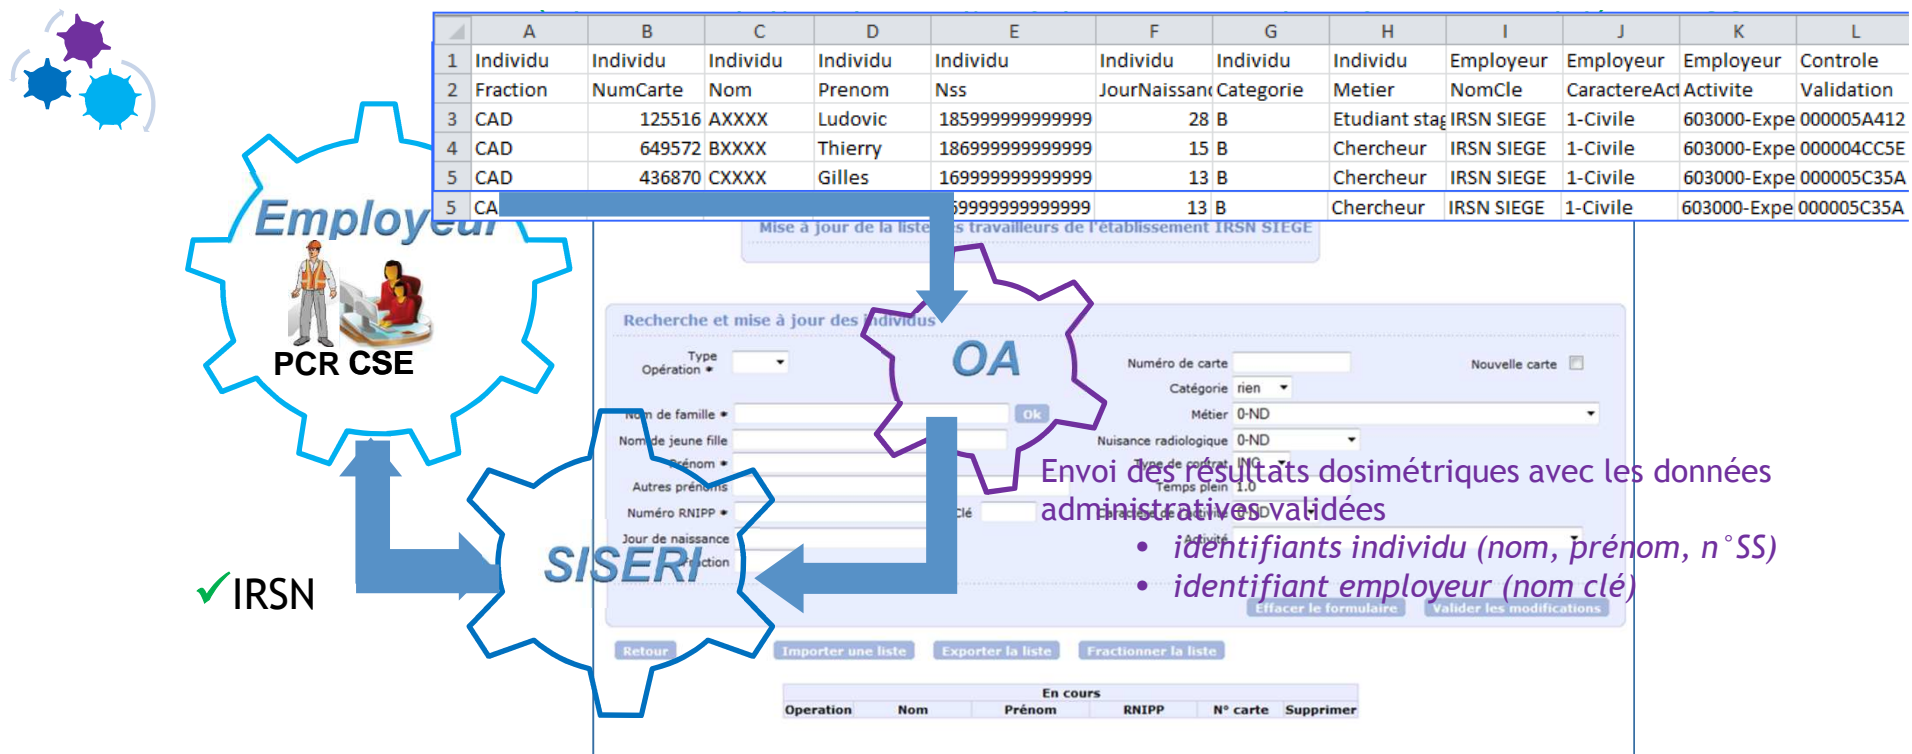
|   | A | B | C | D | E | F | G | H | I | J | K | L |
|---|---|---|---|---|---|---|---|---|---|---|---|---|
| 1 | Individu | Individu | Individu | Individu | Individu | Individu | Individu | Individu | Employeur | Employeur | Employeur | Controle |
| 2 | Fraction | NumCarte | Nom | Prenom | Nss | JourNaissanc | Categorie | Metier | NomCle | CaractereAct | Activite | Validation |
| 3 | CAD | 125516 | AXXXX | Ludovic | 1859999999999999 | 28 | B | Etudiant stag | IRSN SIEGE | 1-Civile | 603000-Expe | 000005A412 |
| 4 | CAD | 649572 | BXXXX | Thierry | 1869999999999999 | 15 | B | Chercheur | IRSN SIEGE | 1-Civile | 603000-Expe | 000004CC5E |
| 5 | CAD | 436870 | CXXXX | Gilles | 1699999999999999 | 13 | B | Chercheur | IRSN SIEGE | 1-Civile | 603000-Expe | 000005C35A |
| 5 | CA | | | | 599999999999999 | 13 | B | Chercheur | IRSN SIEGE | 1-Civile | 603000-Expe | 000005C35A |

Mise à jour de la liste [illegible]s travailleurs de l'établissement IRSN SIEGE

Employeur

PCR CSE

OA

SISERI

✓IRSN

Recherche et mise à jour des individus

Type Opération •

Nom de famille •

Ok

Nom de jeune fille

Prénom •

Autres prénoms

Numéro RNIPP •

Clé

Jour de naissance

Fraction

Numéro de carte

Nouvelle carte

Catégorie rien

Métier 0-ND

Nuisance radiologique 0-ND

Type de contrat INC

Temps plein 1.0

Activité

Envoi des résultats dosimétriques avec les données administratives validées

• identifiants individu (nom, prénom, n°SS)

• identifiant employeur (nom clé)

Effacer le formulaire

Valider les modifications

Retour

Importer une liste

Exporter la liste

Fractionner la liste

En cours

| Operation | Nom | Prénom | RNIPP | N° carte | Supprimer |
|---|---|---|---|---|---|